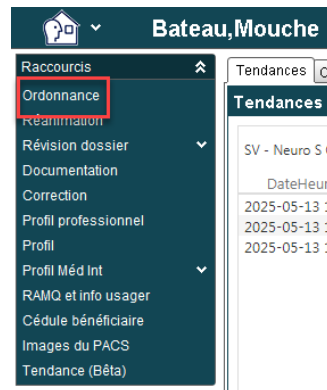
Bateau,Mouche

Raccourcis
Ordonnance
Réanimation
Révision dossier
Documentation
Correction
Profil professionnel
Profil
Profil Méd Int
RAMQ et info usager
Cédule bénéficiaire
Images du PACS
Tendance (Bêta)

Tendances
Tendances
SV - Neuro S
DateHeur
2025-05-13 1
2025-05-13 1
2025-05-13 1